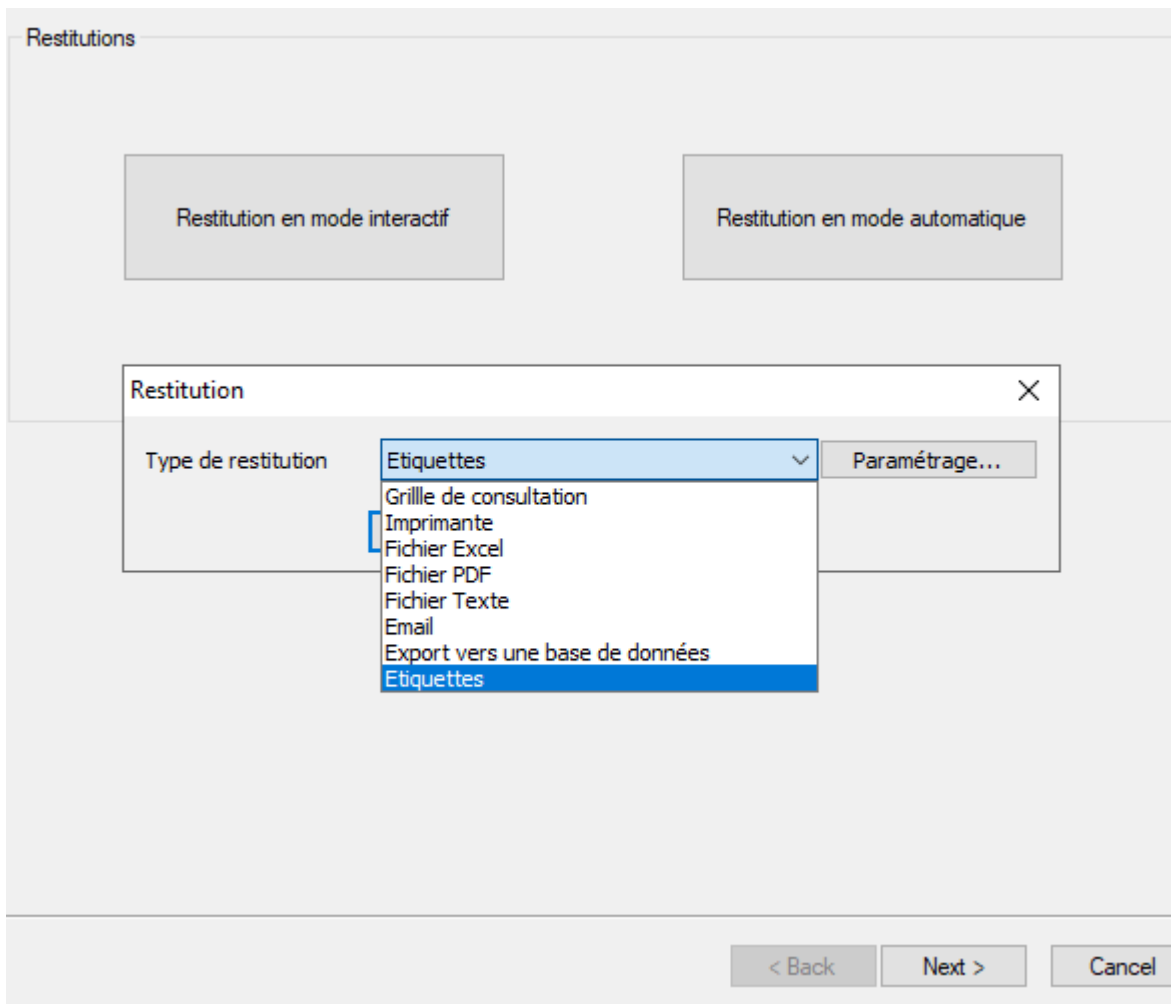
Restitutions

Restitution en mode interactif

Restitution en mode automatique

Restitution

×

Type de restitution

Etiquettes

Paramétrage...

Grille de consultation
Imprimante
Fichier Excel
Fichier PDF
Fichier Texte
Email
Export vers une base de données
Etiquettes

< Back

Next >

Cancel